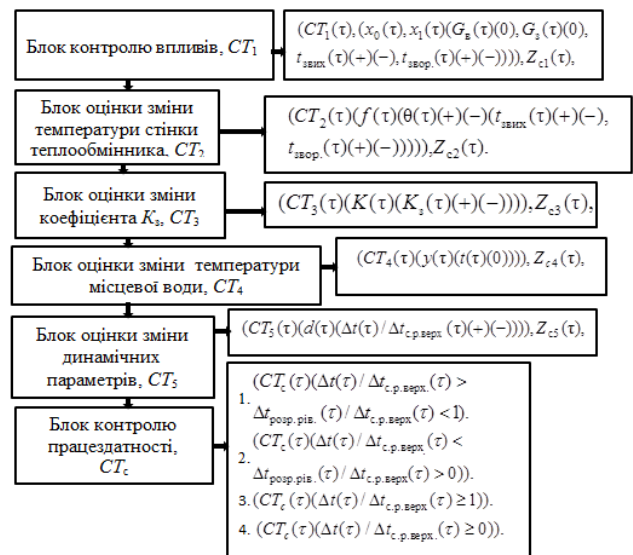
Блок контролю впливів, $CT_1$

$(CT_1(\tau),(x_0(\tau),x_1(\tau)(G_в(\tau)(0),G_з(\tau)(0),t_{звих}(\tau)(+)(-),t_{звор.}(\tau)(+)(-)))),Z_{c1}(\tau),$

Блок оцінки зміни температури стінки теплообмінника, $CT_2$

$(CT_2(\tau)(f(\tau)(\theta(\tau)(+)(-)(t_{звих}(\tau)(+)(-),t_{звор.}(\tau)(+)(-))))),Z_{c2}(\tau).$

Блок оцінки зміни коефіцієнта $K_з$, $CT_3$

$(CT_3(\tau)(K(\tau)(K_з(\tau)(+)(-)))),Z_{c3}(\tau),$

Блок оцінки зміни температури місцевої води, $CT_4$

$(CT_4(\tau)(y(\tau)(t(\tau)(0)))),Z_{c4}(\tau),$

Блок оцінки зміни динамічних параметрів, $CT_5$

$(CT_5(\tau)(d(\tau)(\Delta t(\tau)/\Delta t_{с.р.верх}(\tau)(+)(-)))),Z_{c5}(\tau),$

Блок контролю працездатності, $CT_c$

1. $(CT_c(\tau)(\Delta t(\tau)/\Delta t_{с.р.верх.}(\tau)>\Delta t_{розр.рів.}(\tau)/\Delta t_{с.р.верх}(\tau)<1)).$

2. $(CT_c(\tau)(\Delta t(\tau)/\Delta t_{с.р.верх.}(\tau)<\Delta t_{розр.рів.}(\tau)/\Delta t_{с.р.верх}(\tau)>0)).$

3. $(CT_c(\tau)(\Delta t(\tau)/\Delta t_{с.р.верх.}(\tau)\geq 1)).$

4. $(CT_c(\tau)(\Delta t(\tau)/\Delta t_{с.р.верх.}(\tau)\geq 0)).$